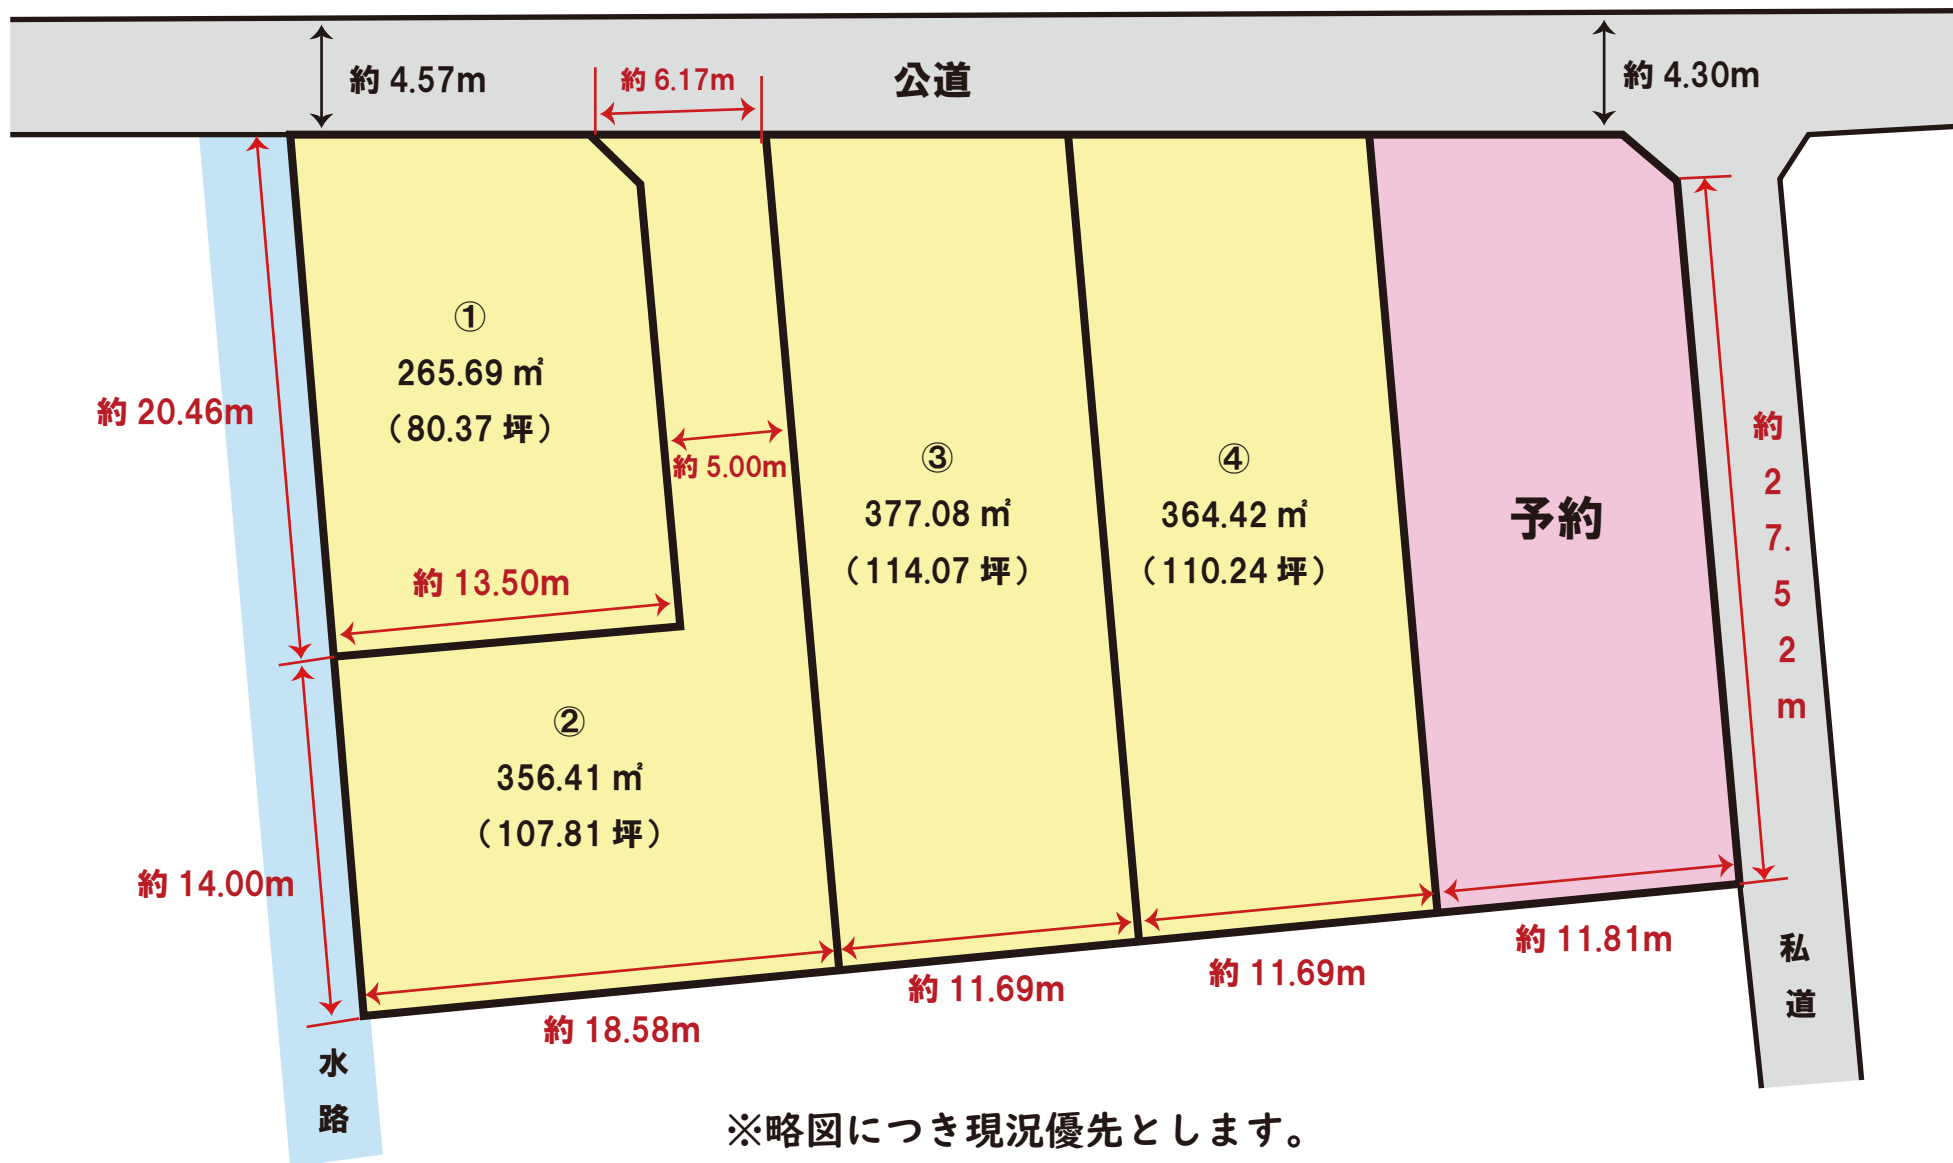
約 4.57m
約 6.17m
公道
約 4.30m

約 20.46m

①
265.69 ㎡
（80.37 坪）

約 5.00m

③
377.08 ㎡
（114.07 坪）

④
364.42 ㎡
（110.24 坪）

予約

約
2
7.
5
2
m

約 13.50m

②
356.41 ㎡
（107.81 坪）

約 14.00m

約 11.81m
約 11.69m
約 11.69m
約 18.58m

私
道

水
路

※略図につき現況優先とします。